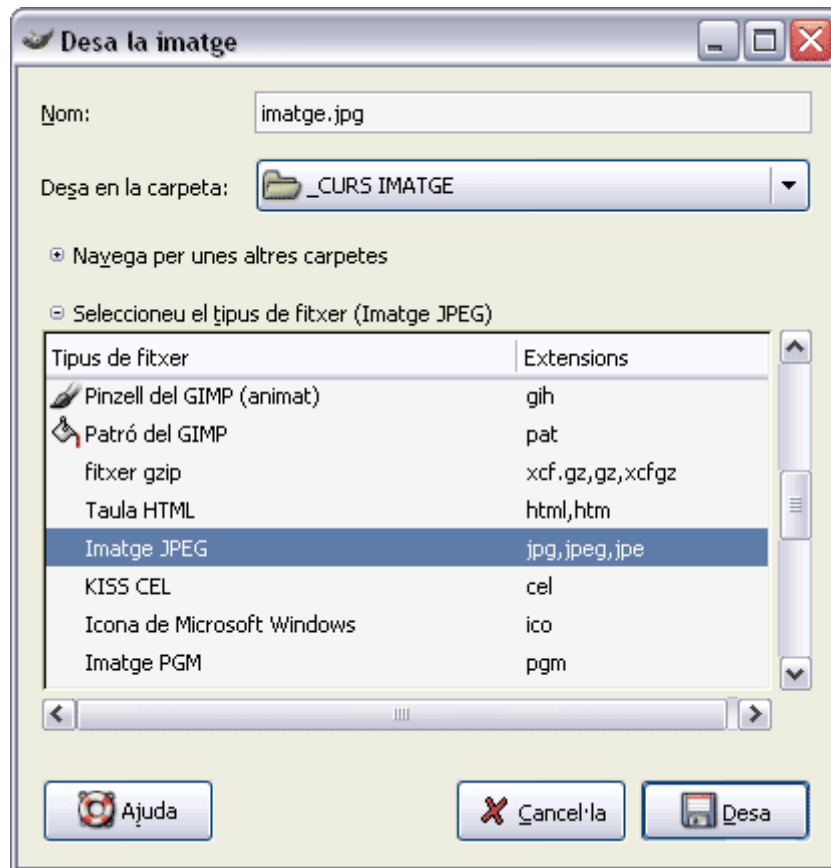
Desa la imatge

Nom: imatge.jpg

Desa en la carpeta: _CURS IMATGE

Navega per unes altres carpetes

Seleccioneu el tipus de fitxer (Imatge JPEG)

| Tipus de fitxer | Extensions |
|---|---|
| Pinzell del GIMP (animat) | gih |
| Patró del GIMP | pat |
| fitxer gzip | xcf.gz,gz,xcfgz |
| Taula HTML | html,htm |
| Imatge JPEG | jpg,jpeg,jpe |
| KISS CEL | cel |
| Icona de Microsoft Windows | ico |
| Imatge PGM | pgm |

Ajuda

Cancel·la

Desa